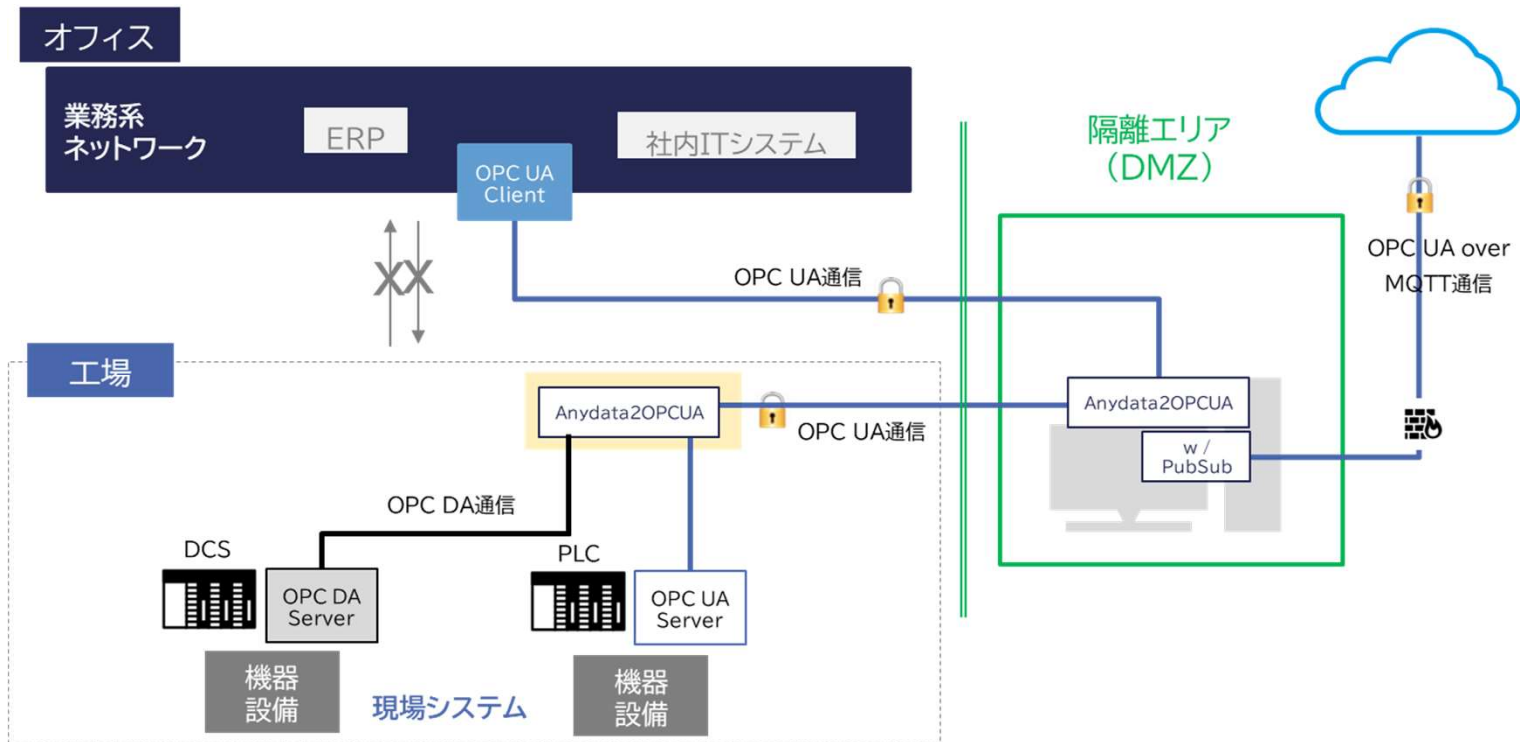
オフィス

業務系
ネットワーク

ERP

社内ITシステム

OPC UA
Client

隔離エリア
（DMZ）

OPC UA over
MQTT通信

OPC UA通信

工場

Anydata2OPCUA

OPC UA通信

Anydata2OPCUA

w /
PubSub

OPC DA通信

DCS

OPC DA
Server

PLC

OPC UA
Server

機器
設備

現場システム

機器
設備